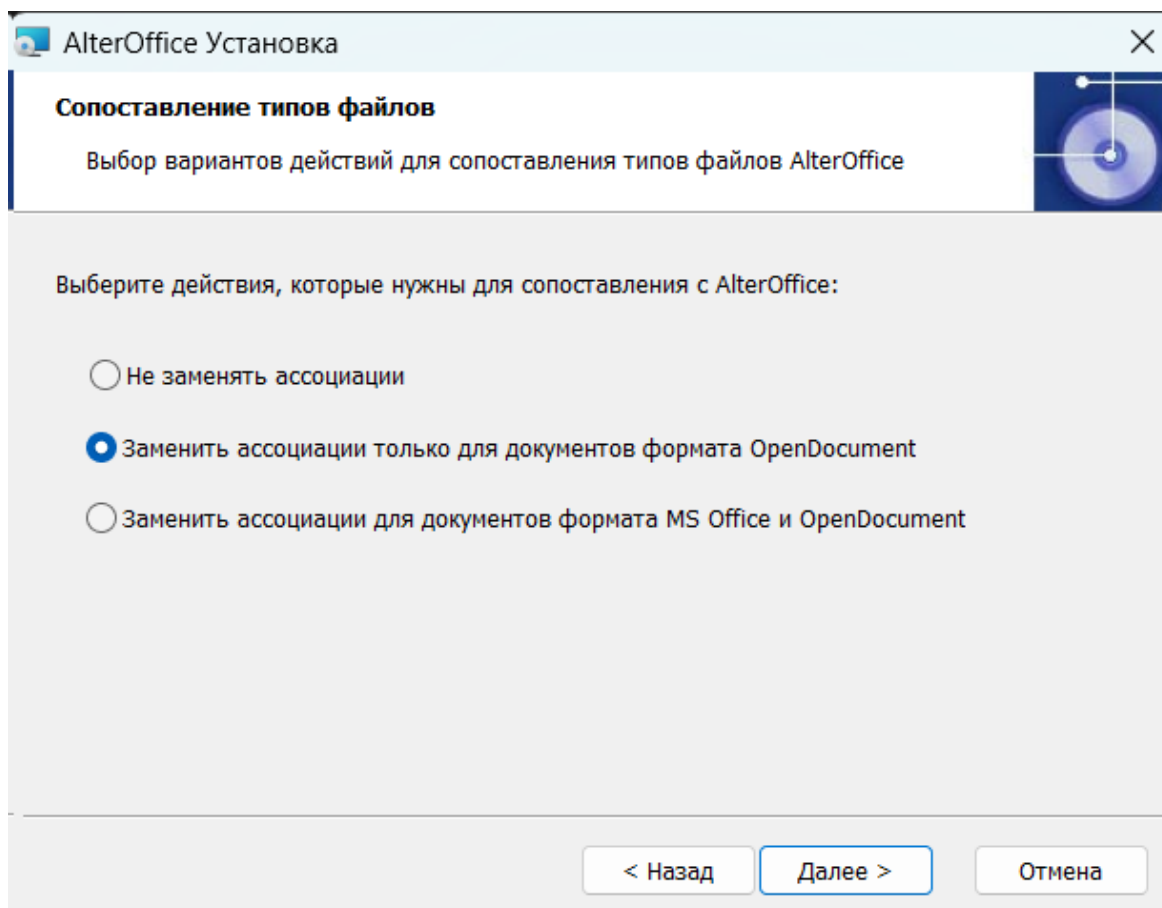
AlterOffice Установка

Сопоставление типов файлов

Выбор вариантов действий для сопоставления типов файлов AlterOffice

Выберите действия, которые нужны для сопоставления с AlterOffice:

Не заменять ассоциации

Заменить ассоциации только для документов формата OpenDocument

Заменить ассоциации для документов формата MS Office и OpenDocument

< Назад
Далее >
Отмена